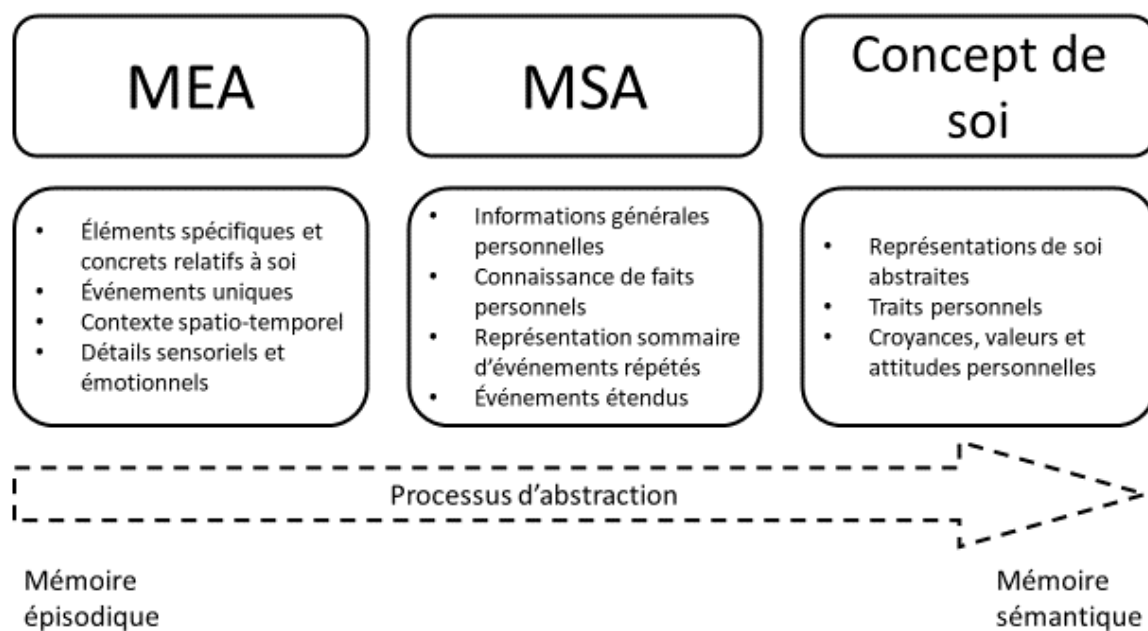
MEA

MSA

Concept de soi

- Éléments spécifiques et concrets relatifs à soi
- Événements uniques
- Contexte spatio-temporel
- Détails sensoriels et émotionnels

- Informations générales personnelles
- Connaissance de faits personnels
- Représentation sommaire d'événements répétés
- Événements étendus

- Représentations de soi abstraites
- Traits personnels
- Croyances, valeurs et attitudes personnelles

Processus d'abstraction

Mémoire épisodique

Mémoire sémantique